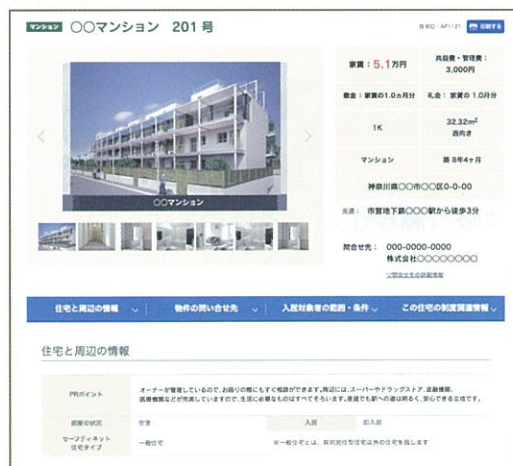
マンション ○○マンション 201 号

物件ID：AP1121 印刷する

家賃：5.1万円

共益費・管理費：3,000円

敷金：家賃の1.0カ月分

礼金：家賃の 1.0カ月分

1K

32.32m²
西向き

マンション

築 8年4ヶ月

神奈川県○○市○○区0-0-00

交通：市営地下鉄○○○駅から徒歩3分

問合せ先：000-0000-0000
株式会社○○○○○○○○

〉問合せ先の詳細情報

○○マンション

住宅と周辺の情報 ⌄ | 物件の問い合せ先 ⌄ | 入居対象者の範囲・条件 ⌄ | この住宅の制度関連情報 ⌄

住宅と周辺の情報

| PRポイント | オーナーが管理しているので、お困りの際にもすぐ相談ができます。周辺には、スーパーやドラッグストア、金融機関、医療機関などが充実していますので、生活に必要なものはすべてそろいます。家賃でも駅への道は明るく、安心できる立地です。 | | |
|---|---|---|---|
| 部屋の状況 | 空室 | 入居 | 即入居 |
| セーフティネット住宅タイプ | 一般住宅 | ※一般住宅とは、共同居住型住宅以外の住宅を指します | |